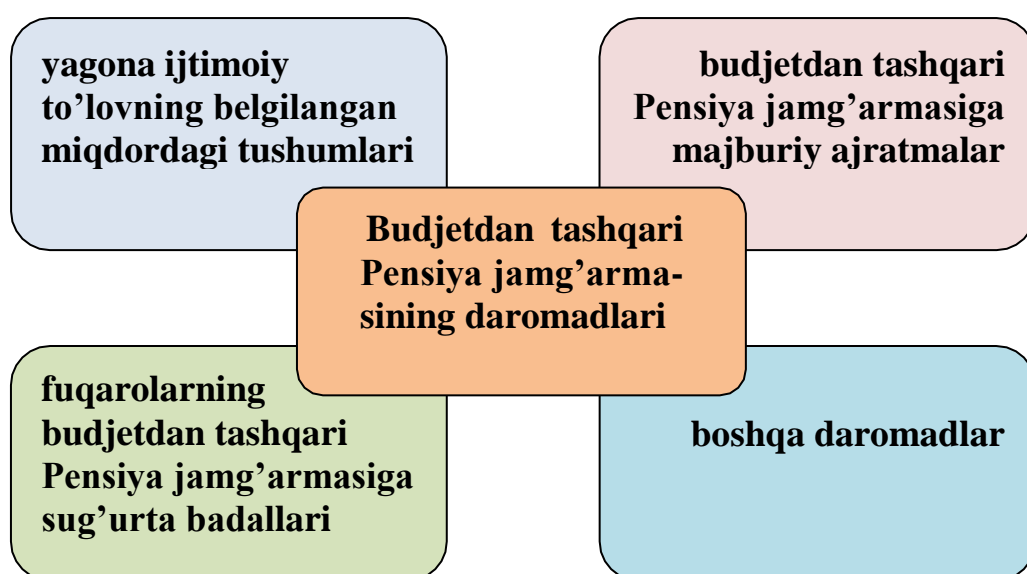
yagona ijtimoiy to’lovning belgilangan miqdordagi tushumlari

budjetdan tashqari Pensiya jamg’armasiga majburiy ajratmalar

Budjetdan tashqari Pensiya jamg’armasining daromadlari

fuqarolarning budjetdan tashqari Pensiya jamg’armasiga sug’urta badallari

boshqa daromadlar